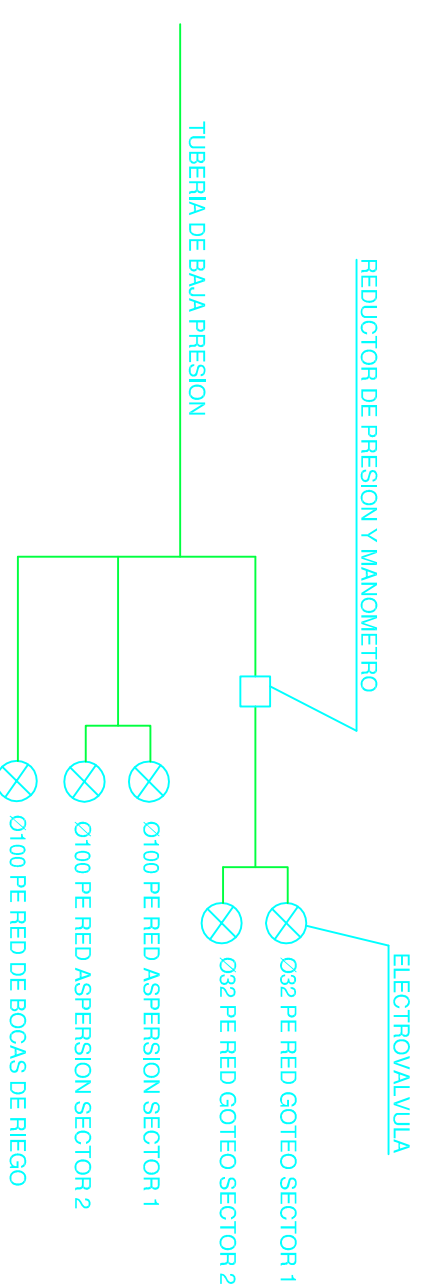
TUBERIA DE BAJA PRESION

REDUCTOR DE PRESION Y MANOMETRO

ELECTROVALVULA

Ø32 PE RED GOTEO SECTOR 1

Ø32 PE RED GOTEO SECTOR 2

Ø100 PE RED ASPERSION SECTOR 1

Ø100 PE RED ASPERSION SECTOR 2

Ø100 PE RED DE BOCAS DE RIEGO